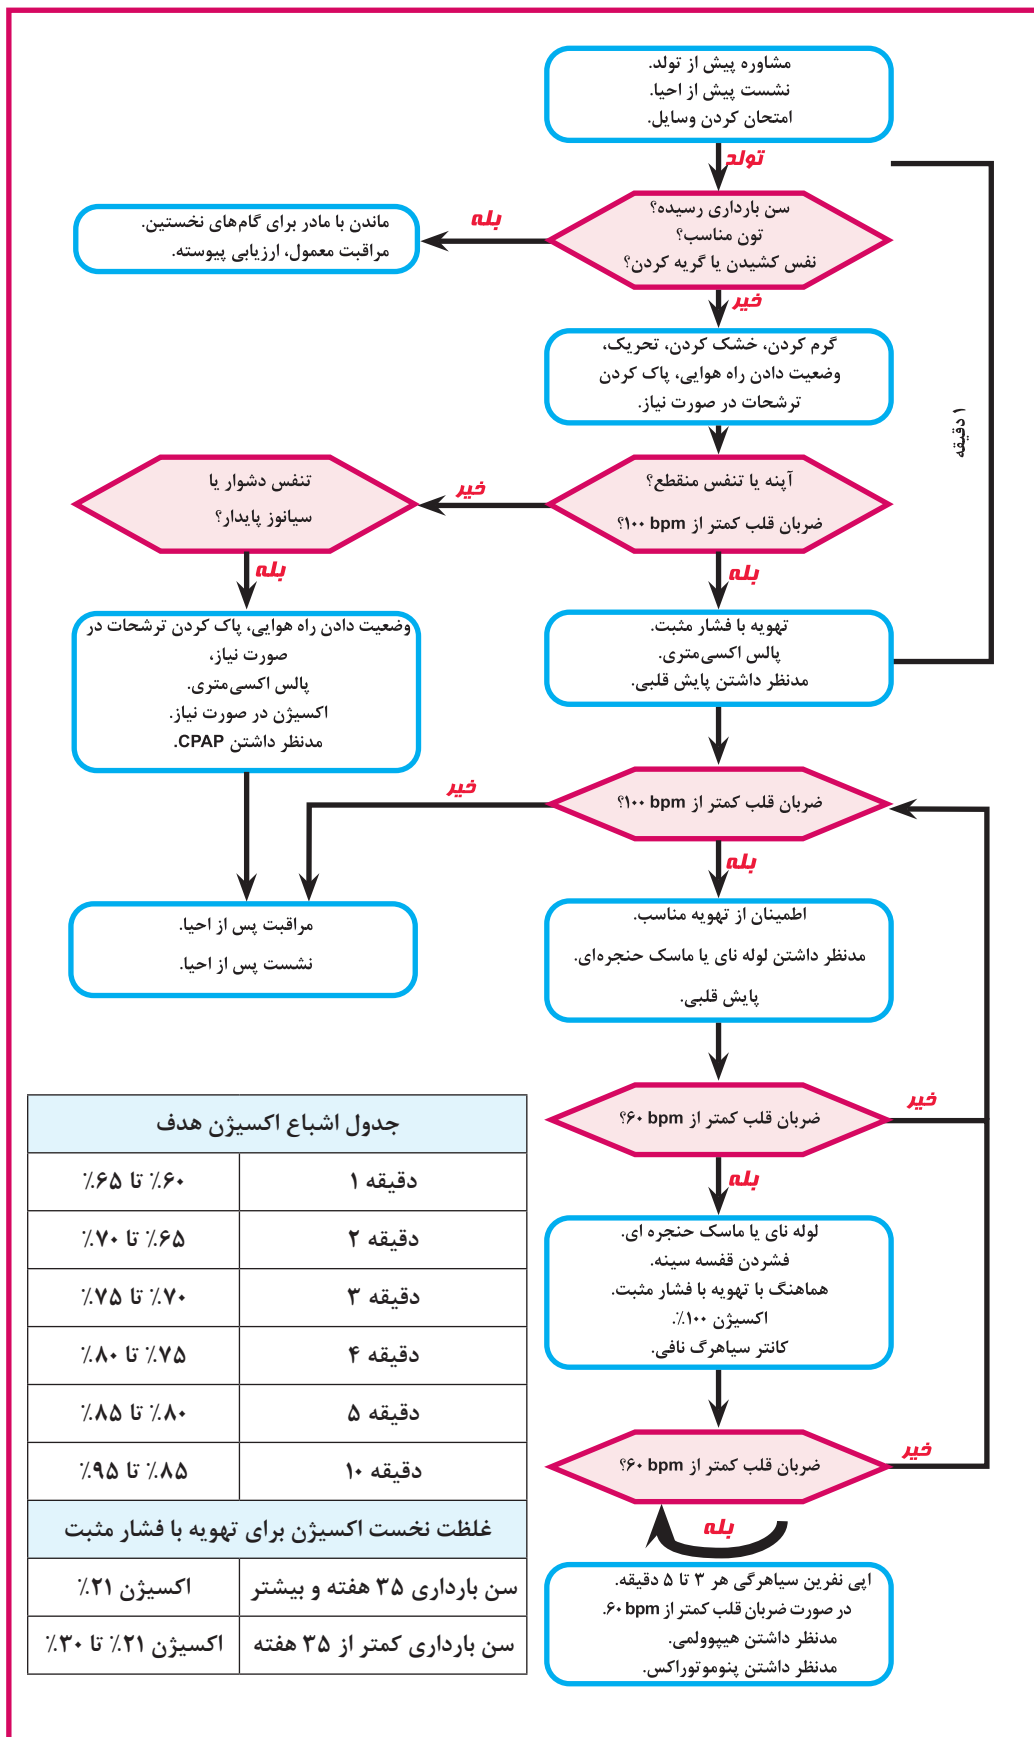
مشاوره پیش از تولد.
نشست پیش از احیا.
امتحان کردن وسایل.

تولد

سن بارداری رسیده؟
تون مناسب؟
نفس کشیدن یا گریه کردن؟

بله

ماندن با مادر برای گام‌های نخستین.
مراقبت معمول، ارزیابی پیوسته.

خیر

گرم کردن، خشک کردن، تحریک،
وضعیت دادن راه هوایی، پاک کردن
ترشحات در صورت نیاز.

۱ دقیقه

آپنه یا تنفس منقطع؟
ضربان قلب کمتر از ۱۰۰ bpm؟

خیر

تنفس دشوار یا
سیانوز پایدار؟

بله

وضعیت دادن راه هوایی، پاک کردن ترشحات در صورت نیاز،
پالس اکسی‌متری.
اکسیژن در صورت نیاز.
مدنظر داشتن CPAP.

بله

تهویه با فشار مثبت.
پالس اکسی‌متری.
مدنظر داشتن پایش قلبی.

ضربان قلب کمتر از ۱۰۰ bpm؟

خیر

مراقبت پس از احیا.
نشست پس از احیا.

بله

اطمینان از تهویه مناسب.
مدنظر داشتن لوله نای یا ماسک حنجره‌ای.
پایش قلبی.

ضربان قلب کمتر از ۶۰ bpm؟

خیر

بله

لوله نای یا ماسک حنجره ای.
فشردن قفسه سینه.
هماهنگ با تهویه با فشار مثبت.
اکسیژن ۱۰۰٪.
کانتر سیاهرگ نافی.

ضربان قلب کمتر از ۶۰ bpm؟

خیر

بله

اپی نفرین سیاهرگی هر ۳ تا ۵ دقیقه.
در صورت ضربان قلب کمتر از ۶۰ bpm.
مدنظر داشتن هیپوولمی.
مدنظر داشتن پنوموتوراکس.

| جدول اشباع اکسیژن هدف | |
|---|---|
| دقیقه ۱ | ۶۰٪ تا ۶۵٪ |
| دقیقه ۲ | ۶۵٪ تا ۷۰٪ |
| دقیقه ۳ | ۷۰٪ تا ۷۵٪ |
| دقیقه ۴ | ۷۵٪ تا ۸۰٪ |
| دقیقه ۵ | ۸۰٪ تا ۸۵٪ |
| دقیقه ۱۰ | ۸۵٪ تا ۹۵٪ |
| غلظت نخست اکسیژن برای تهویه با فشار مثبت | |
| سن بارداری ۳۵ هفته و بیشتر | اکسیژن ۲۱٪ |
| سن بارداری کمتر از ۳۵ هفته | اکسیژن ۲۱٪ تا ۳۰٪ |